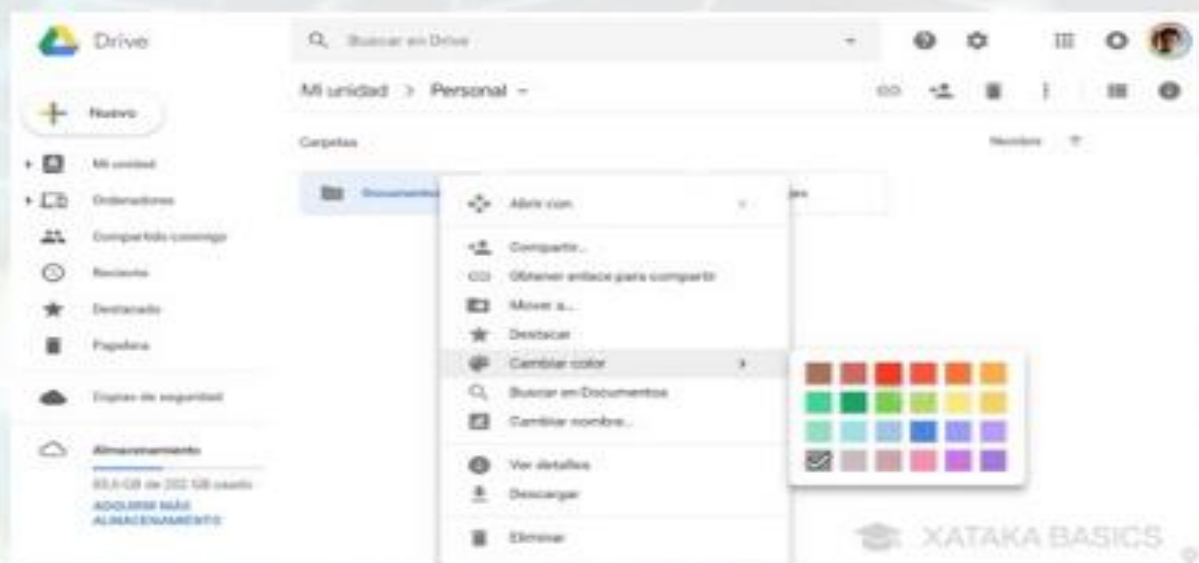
Drive

Buscar en Drive

Mi unidad > Personal

Nuevo

Mi unidad
Ordenadores
Compartido conmigo
Reciente
Destacado
Papelera

Copias de seguridad

Almacenamiento
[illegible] GB de 202 GB usado
ADQUIRIR MÁS ALMACENAMIENTO

Carpetas

Nombre

Documentos

Abrir con
Compartir...
Obtener enlace para compartir
Mover a...
Destacar
Cambiar color
Buscar en Documentos
Cambiar nombre...
Ver detalles
Descargar
Eliminar

XATAKA BASICS